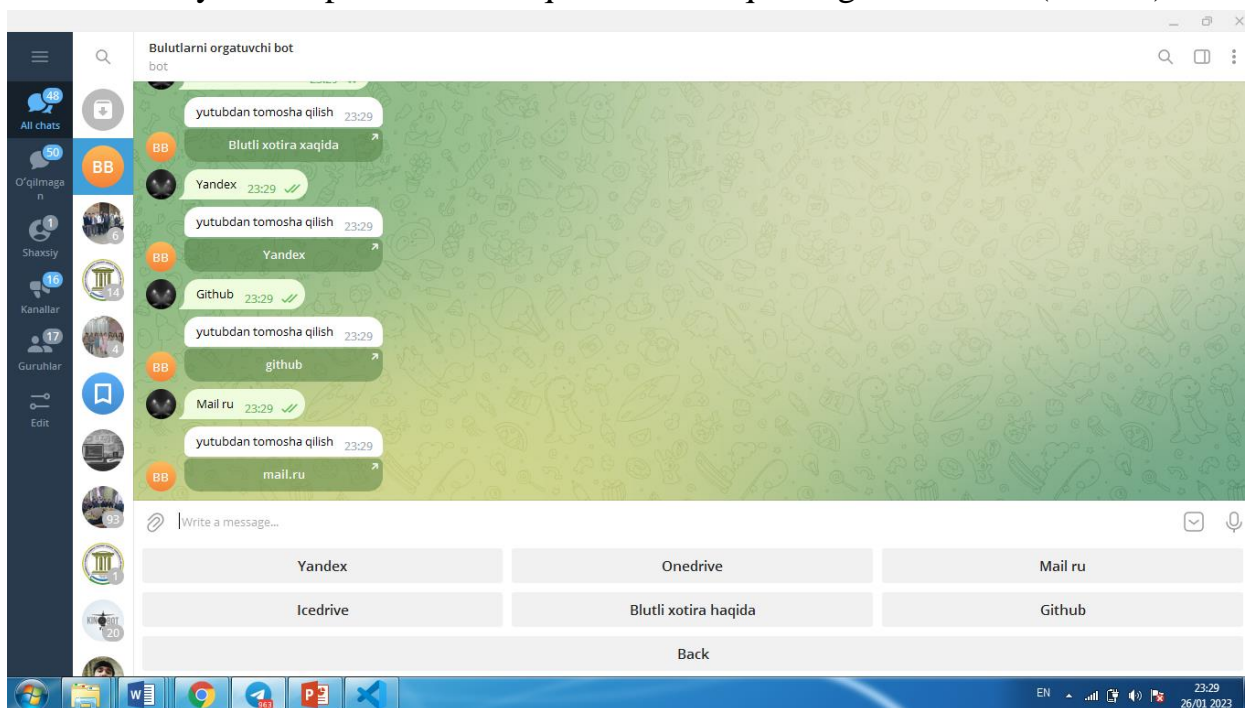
Bulutlarni orgatuvchi bot
bot

48
All chats
50
O'qilmagan
1
Shaxsiy
16
Kanallar
17
Guruhlar
Edit

BB
6
14
4
93
1
20

yutubdan tomosha qilish 23:29
BB Blutli xotira xaqida
Yandex 23:29
yutubdan tomosha qilish 23:29
BB Yandex
Github 23:29
yutubdan tomosha qilish 23:29
BB github
Mail ru 23:29
yutubdan tomosha qilish 23:29
BB mail.ru

Write a message...

| Yandex | Onedrive | Mail ru |
|---|---|---|
| Icedrive | Blutli xotira haqida | Github |

Back

963
EN 23:29 26/01 2023